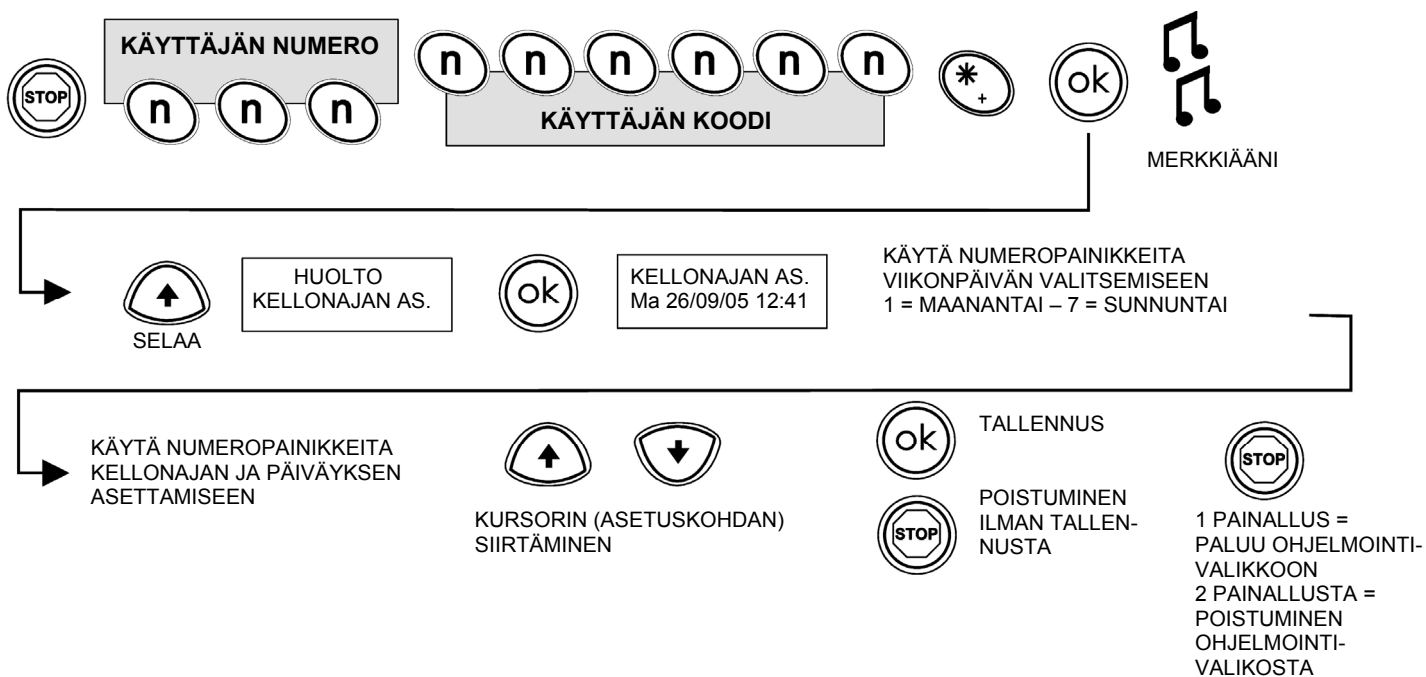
STOP

KÄYTTÄJÄN NUMERO

n n n

n n n n n n

KÄYTTÄJÄN KOODI

$*_{+}$

ok

MERKKIÄÄNI

SELAA

HUOLTO
KELLONAJAN AS.

ok

KELLONAJAN AS.
Ma 26/09/05 12:41

KÄYTÄ NUMEROPAINIKKEITA VIIKONPÄIVÄN VALITSEMISEEN
1 = MAANANTAI – 7 = SUNNUNTAI

KÄYTÄ NUMEROPAINIKKEITA KELLONAJAN JA PÄIVÄYKSEN ASETTAMISEEN

KURSORIN (ASETUSKOHDAN) SIIRTÄMINEN

ok

TALLENNUS

STOP

POISTUMINEN ILMAN TALLENNUSTA

STOP

1 PAINALLUS = PALUU OHJELMOINTIVALIKKOON
2 PAINALLUSTA = POISTUMINEN OHJELMOINTIVALIKOSTA